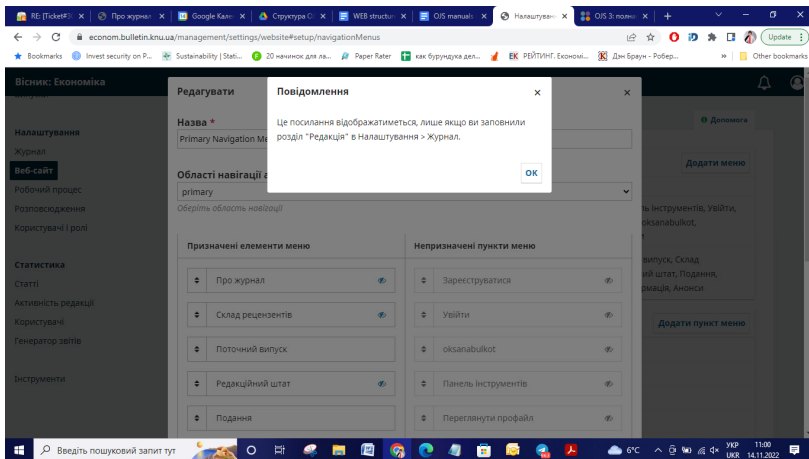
RE: [Ticket#3] × | Про журнал × | Google Кален × | Структура О × | WEB structur × | OJS manuals × | Налаштуван × | OJS 3: полне × | +

econom.bulletin.knu.ua/management/settings/website#setup/navigationMenus

Update

Bookmarks | Invest security on P... | Sustainability | Stati... | 20 начинок для ла... | Paper Rater | как бурундука дел... | ЕК РЕЙТИНГ. Економі... | Дэн Браун - Робер... | Other bookmarks

Вісник: Економіка

Налаштування
Журнал
Веб-сайт
Робочий процес
Розповсюдження
Користувачі і ролі

Статистика
Статті
Активність редакції
Користувачі
Генератор звітів

Інструменти

Редагувати ×

Назва *
Primary Navigation Me

Області навігації а
primary
Оберіть область навігації

Призначені елементи меню
Про журнал
Склад рецензентів
Поточний випуск
Редакційний штат
Подання

Непризначені пункти меню
Зареєструватися
Увійти
oksanabulkot
Панель інструментів
Переглянути профайл

Допомога
Додати меню
Інструменти, Увійти, oksanabulkot,
випуск, Склад
ий штат, Подання,
рмація, Анонси
Додати пункт меню

Повідомлення ×

Це посилання відображатиметься, лише якщо ви заповнили розділ "Редакція" в Налаштування > Журнал.

OK

Введіть пошуковий запит тут

6°C
УКР UKR
11:00
14.11.2022